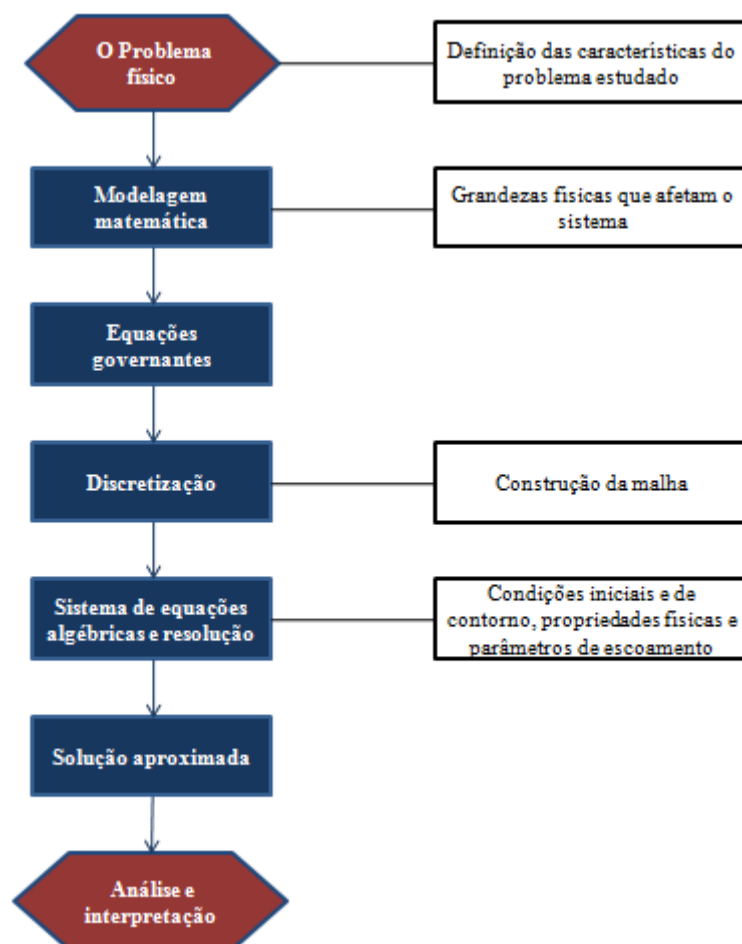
O Problema físico

Definição das características do problema estudado

Modelagem matemática

Grandezas fisicas que afetam o sistema

Equações governantes

Discretização

Construção da malha

Sistema de equações algébricas e resolução

Condições iniciais e de contorno, propriedades físicas e parâmetros de escoamento

Solução aproximada

Análise e interpretação